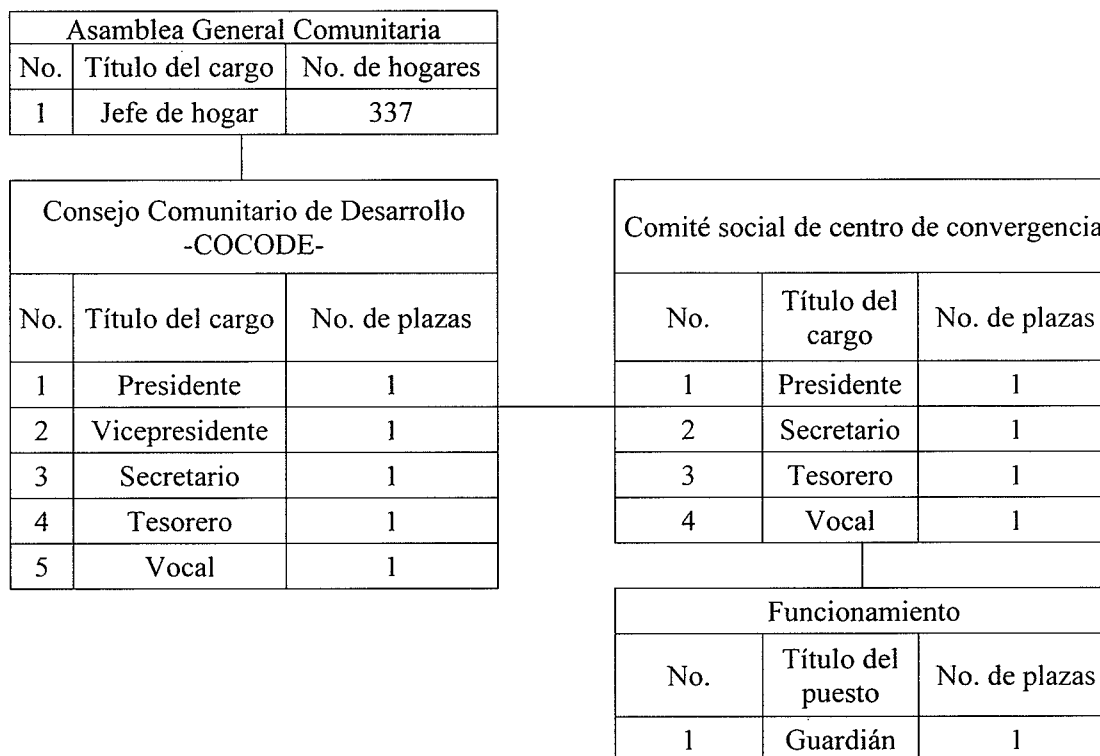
| Asamblea General Comunitaria | | |
|---|---|---|
| No. | Título del cargo | No. de hogares |
| 1 | Jefe de hogar | 337 |

| Consejo Comunitario de Desarrollo -COCODE- | | |
|---|---|---|
| No. | Título del cargo | No. de plazas |
| 1 | Presidente | 1 |
| 2 | Vicepresidente | 1 |
| 3 | Secretario | 1 |
| 4 | Tesorero | 1 |
| 5 | Vocal | 1 |

| Comité social de centro de convergencia | | |
|---|---|---|
| No. | Título del cargo | No. de plazas |
| 1 | Presidente | 1 |
| 2 | Secretario | 1 |
| 3 | Tesorero | 1 |
| 4 | Vocal | 1 |

| Funcionamiento | | |
|---|---|---|
| No. | Título del puesto | No. de plazas |
| 1 | Guardián | 1 |